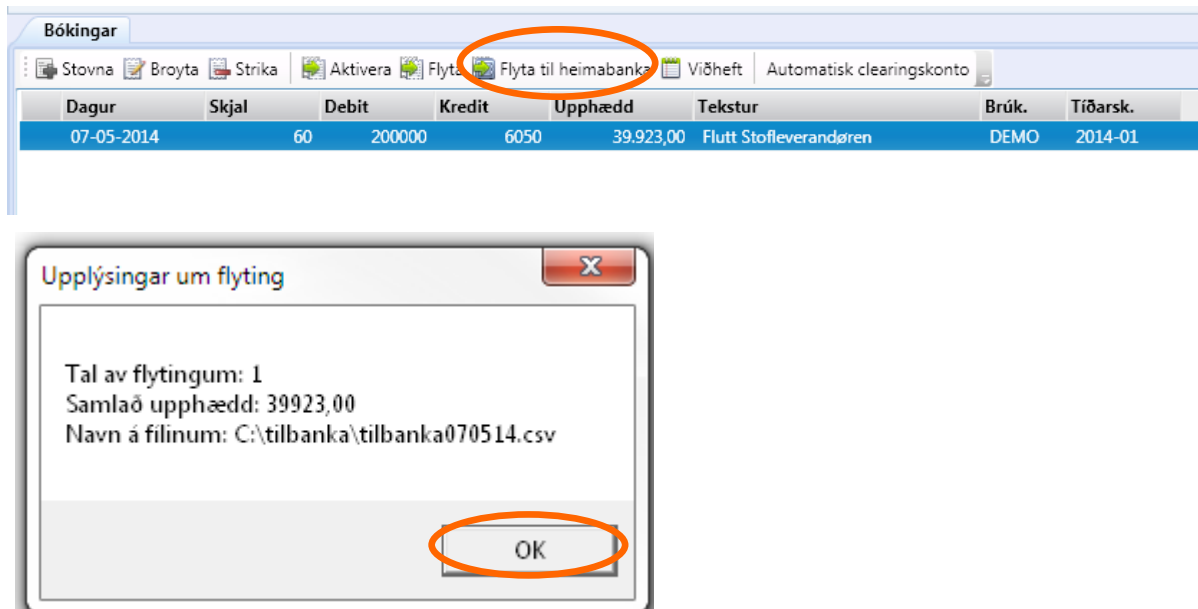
Bókingar

Stovna Broyta Strika Aktivera Flyta Flyta til heimabanka Viðheft Automatisk clearingskonto

| Dagur | Skjal | Debit | Kredit | Upphædd | Tekstur | Brúk. | Tíðarsk. |
|---|---|---|---|---|---|---|---|
| 07-05-2014 | 60 | 200000 | 6050 | 39.923,00 | Flutt Stofleverandøren | DEMO | 2014-01 |

Upplýsingar um flyting

Tal av flytingum: 1
Samlað upphædd: 39923,00
Navn á fílinum: C:\tilbanka\tilbanka070514.csv

OK